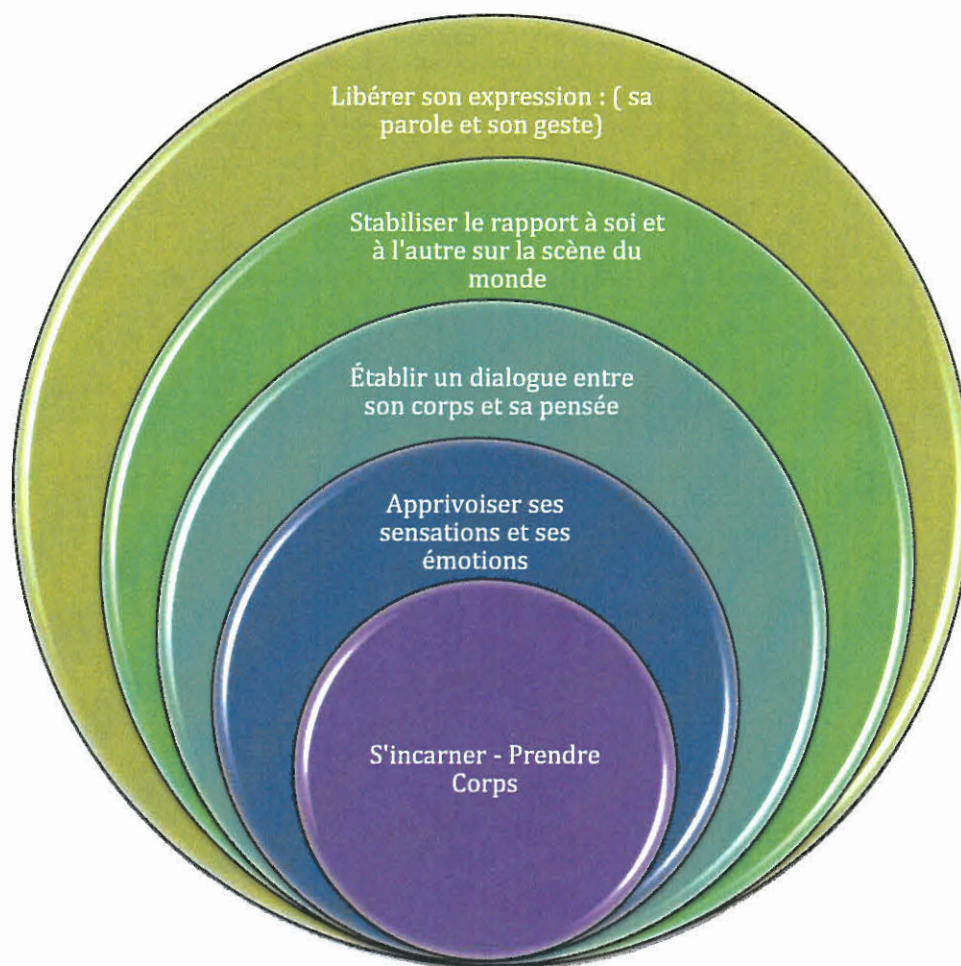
Libérer son expression : ( sa parole et son geste)

Stabiliser le rapport à soi et à l'autre sur la scène du monde

Établir un dialogue entre son corps et sa pensée

Apprivoiser ses sensations et ses émotions

S'incarner - Prendre Corps